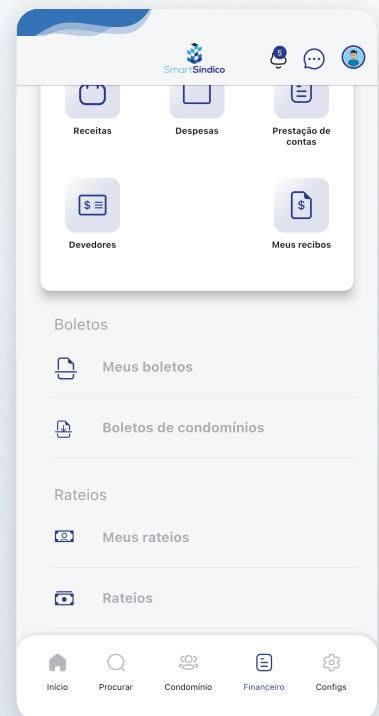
SmartSíndico

5

Receitas

Despesas

Prestação de contas

Devedores

Meus recibos

Boletos

Meus boletos

Boletos de condomínios

Rateios

Meus rateios

Rateios

Início

Procurar

Condomínio

Financeiro

Configs